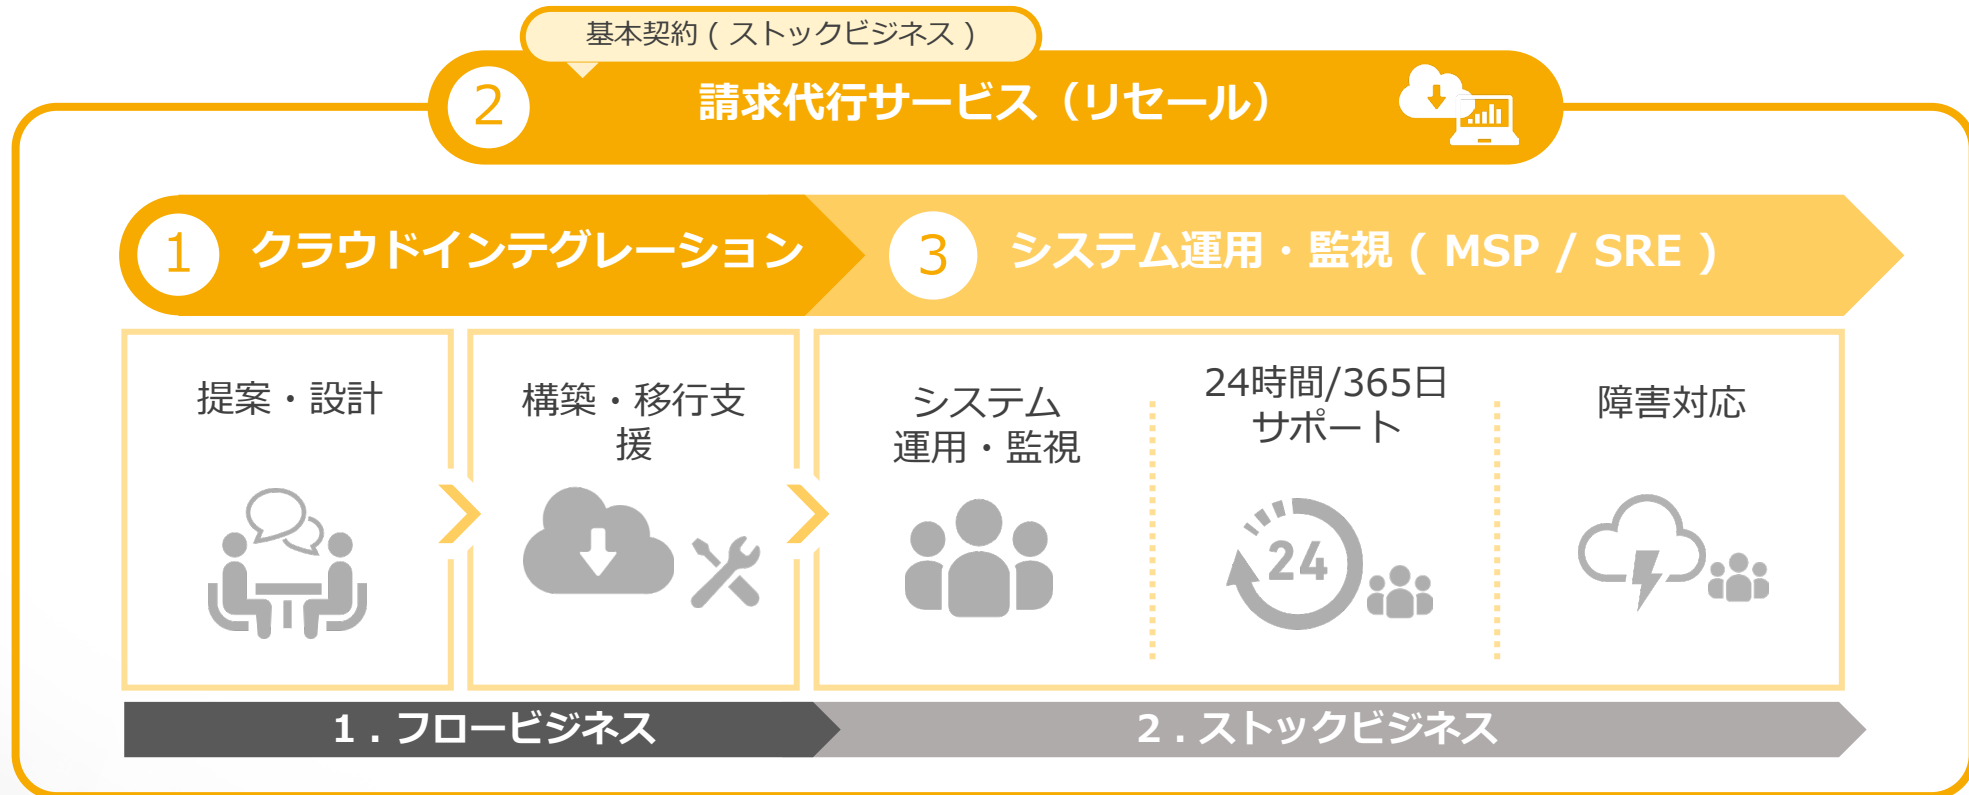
基本契約（ストックビジネス）

2 請求代行サービス（リセール）

1 クラウドインテグレーション

3 システム運用・監視（MSP / SRE）

提案・設計

構築・移行支援

システム運用・監視

24時間/365日サポート

障害対応

24

1．フロービジネス

2．ストックビジネス